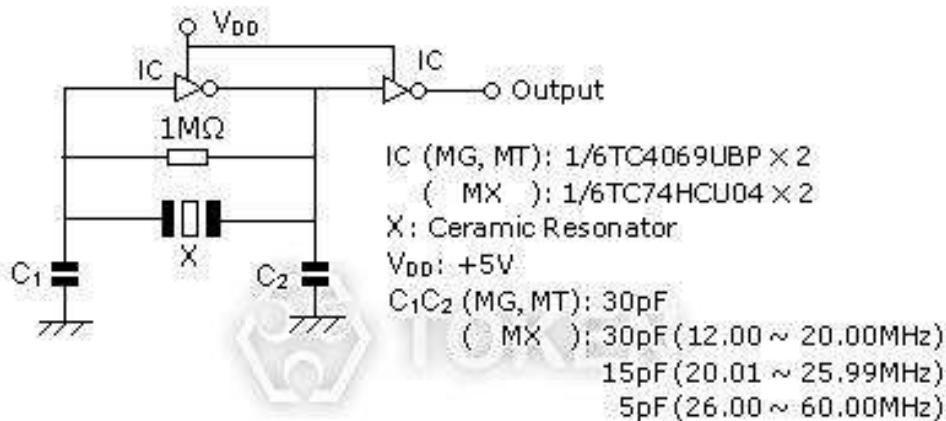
$V_{DD}$

IC

IC

Output

1MΩ

X

$C_1$

$C_2$

IC (MG, MT): 1/6TC4069UBP × 2
( MX ): 1/6TC74HCU04 × 2
X: Ceramic Resonator
$V_{DD}$: +5V
$C_1C_2$ (MG, MT): 30pF
( MX ): 30pF (12.00 ~ 20.00MHz)
15pF (20.01 ~ 25.99MHz)
5pF (26.00 ~ 60.00MHz)

TOKO